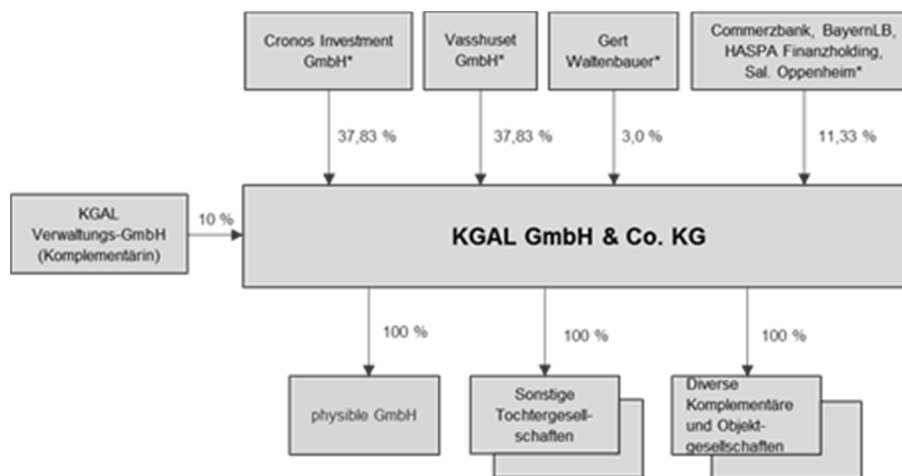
Cronos Investment GmbH*

Vasshuset GmbH*

Gert Waltenbauer*

Commerzbank, BayernLB, HASPA Finanzholding, Sal. Oppenheim*

37,83 %

37,83 %

3,0 %

11,33 %

KGAL Verwaltungs-GmbH (Komplementärin)

10 %

KGAL GmbH & Co. KG

100 %

100 %

100 %

physible GmbH

Sonstige Tochtergesellschaften

Diverse Komplementäre und Objektgesellschaften